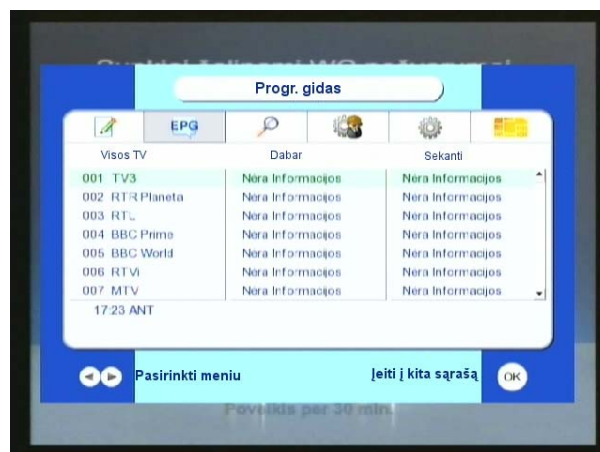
Progr. gidas

EPG

| Visos TV | Dabar | Sekanti |
|---|---|---|
| 001 TV3 | Nėra Informacijos | Nėra Informacijos |
| 002 RTR Planeta | Nėra Informacijos | Nėra Informacijos |
| 003 RTL | Nėra Informacijos | Nėra Informacijos |
| 004 BBC Prime | Nėra Informacijos | Nėra Informacijos |
| 005 BBC World | Nėra Informacijos | Nėra Informacijos |
| 006 RTVi | Nėra Informacijos | Nėra Informacijos |
| 007 MTV | Nėra Informacijos | Nėra Informacijos |

17:23 ANT

Pasirinkti meniu

Įeiti į kita sąrašą

OK

Poveikis per 30 min.